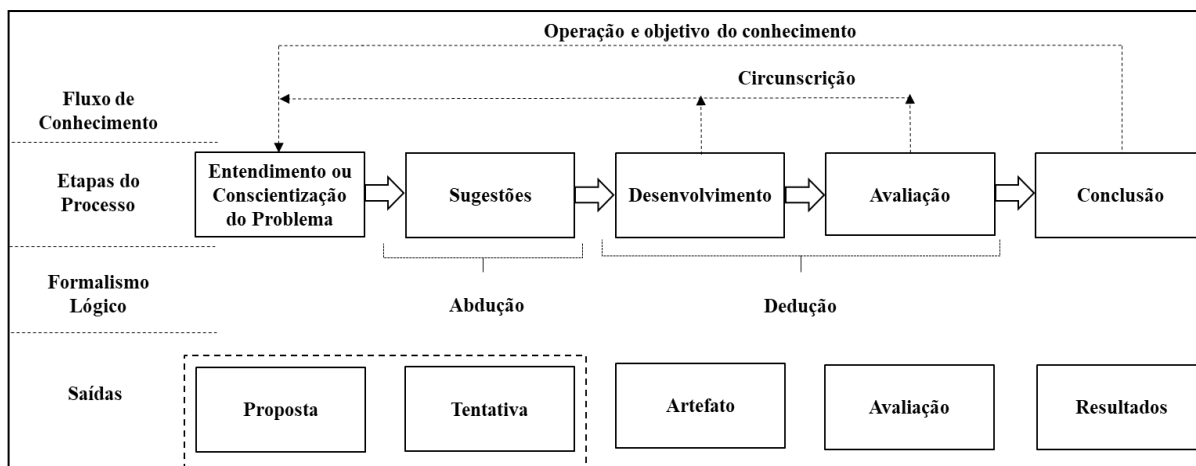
Operação e objetivo do conhecimento

Circunscrição

Fluxo de Conhecimento

Etapas do Processo

Entendimento ou Conscientização do Problema

Sugestões

Desenvolvimento

Avaliação

Conclusão

Formalismo Lógico

Abdução

Dedução

Saídas

Proposta

Tentativa

Artefato

Avaliação

Resultados